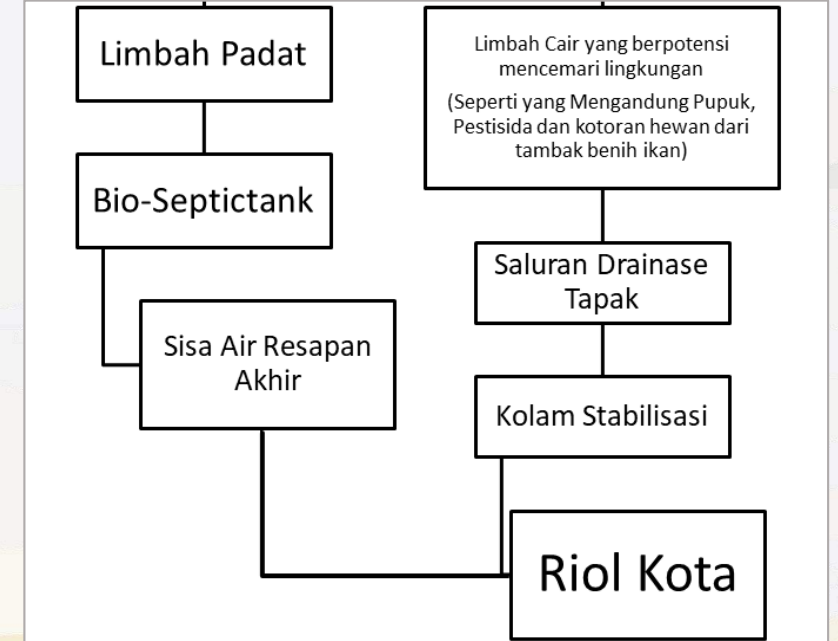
Limbah Padat

Bio-Septictank

Sisa Air Resapan Akhir

Limbah Cair yang berpotensi mencemari lingkungan

(Seperti yang Mengandung Pupuk, Pestisida dan kotoran hewan dari tambak benih ikan)

Saluran Drainase Tapak

Kolam Stabilisasi

Riol Kota